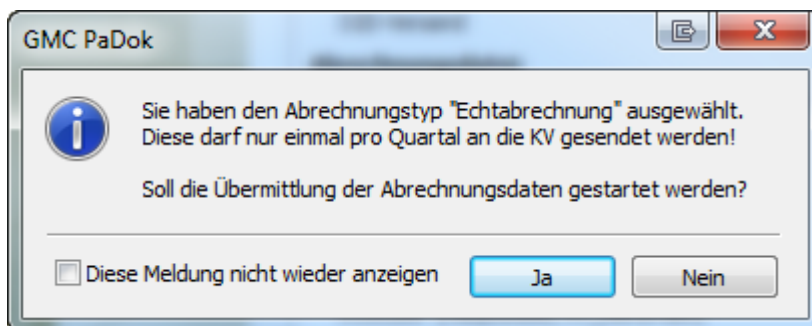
GMC PaDok

Sie haben den Abrechnungstyp "Echtabrechnung" ausgewählt. Diese darf nur einmal pro Quartal an die KV gesendet werden!

Soll die Übermittlung der Abrechnungsdaten gestartet werden?

Diese Meldung nicht wieder anzeigen

Ja

Nein